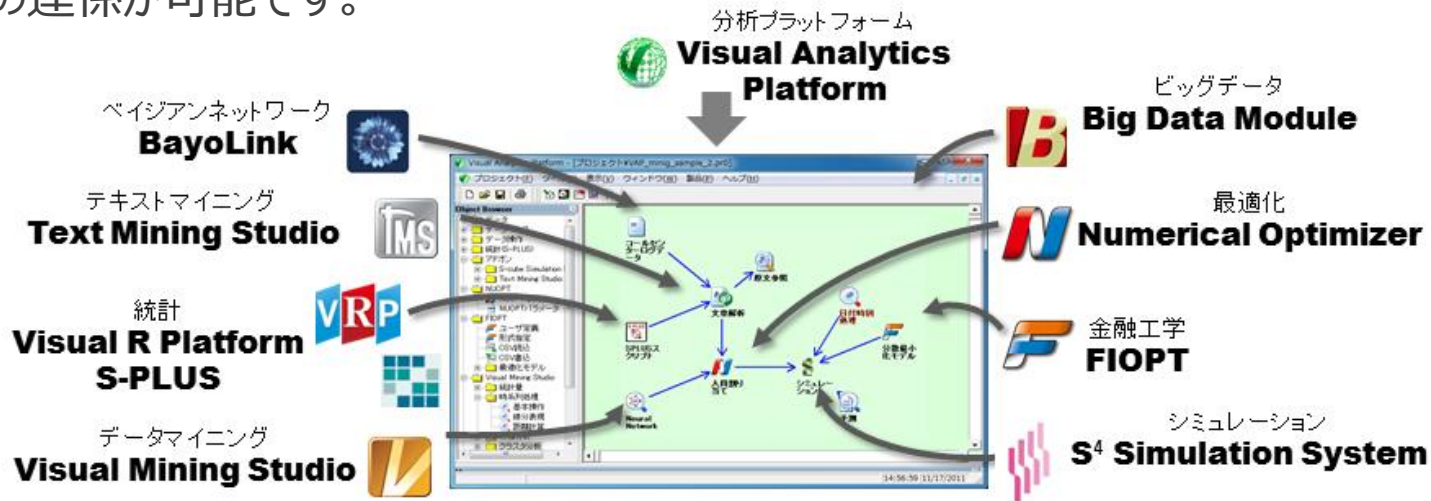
の連係が可能です。

分析プラットフォーム
Visual Analytics Platform

ベイジアンネットワーク
BayoLink

テキストマイニング
Text Mining Studio

統計
Visual R Platform
S-PLUS

データマイニング
Visual Mining Studio

ビッグデータ
Big Data Module

最適化
Numerical Optimizer

金融工学
FIOPT

シミュレーション
$S^4$ Simulation System

Visual Analytics Platform - [プロジェクト1#VAP_mining_sample_2.pr0]
プロジェクト(P) 表示(V) ウィンドウ(W) 製品(E) ヘルプ(H)
Object Browser
文章解析
形文参照
SPLUSスクリプト
人員割り当て
シミュレーション
日付時刻処理
分散最小化モデル
Neural Network
予測
ユーザ定義
形式指定
CSV読込
CSV書込
最適化モデル
Visual Mining Studio
統計量
時系列処理
基本操作
統計表現
数値計算
クラスタ分析
NUOPT
FIOPT
S-cube Simulation
Text Mining Studio
14:56:59 11/17/2011